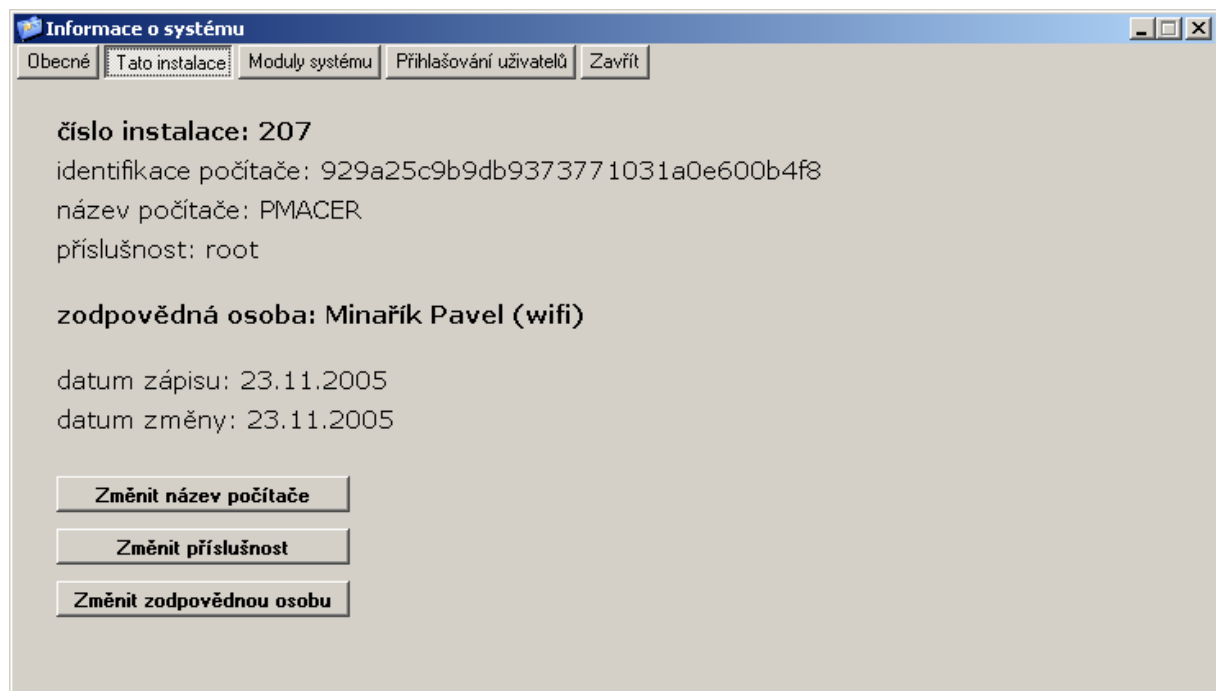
Informace o systému

Obecné | Tato instalace | Moduly systému | Přihlašování uživatelů | Zavřít

číslo instalace: 207
identifikace počítače: 929a25c9b9db937371031a0e600b4f8
název počítače: PMACER
příslušnost: root

zodpovědná osoba: Minařík Pavel (wifi)

datum zápisu: 23.11.2005
datum změny: 23.11.2005

Změnit název počítače

Změnit příslušnost

Změnit zodpovědnou osobu